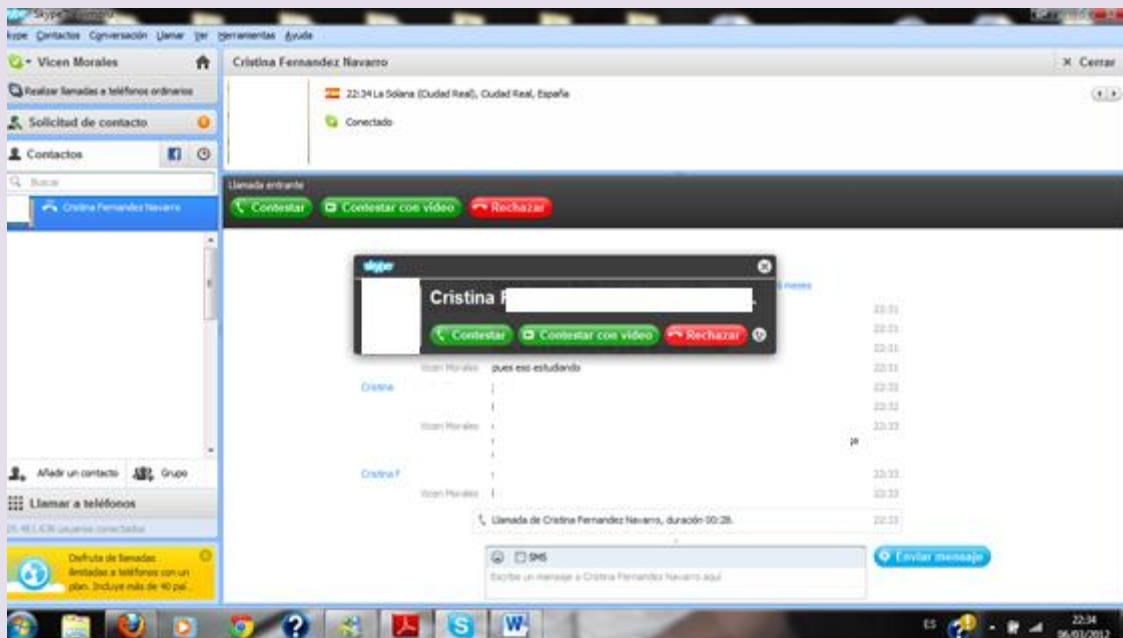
Skype™ - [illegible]

kype Contactos Conversación Llamar Ver Herramientas Ayuda

Vicen Morales

Realizar llamadas a teléfonos ordinarios

Solicitud de contacto

Contactos

Buscar

Cristina Fernandez Navarro

Añadir un contacto Grupo

Llamar a teléfonos

25.461.636 usuarios conectados

Disfruta de llamadas ilimitadas a teléfonos con un plan. Incluye más de 40 paí...

Cristina Fernandez Navarro

× Cerrar

22:34 La Solana (Ciudad Real), Ciudad Real, España

Conectado

Llamada entrante

Contestar Contestar con vídeo Rechazar

skype

Cristina F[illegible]

Contestar Contestar con vídeo Rechazar

meses

22:31
22:31
22:31
Vicen Morales pues eso estudiando 22:31
Cristina 22:32
22:32
Vicen Morales 22:33
ja
Cristina F 22:33
Vicen Morales 22:33

Llamada de Cristina Fernandez Navarro, duración 00:28. 22:33

SMS

Escribe un mensaje a Cristina Fernandez Navarro aquí

Enviar mensaje

ES 22:34 06/03/2012